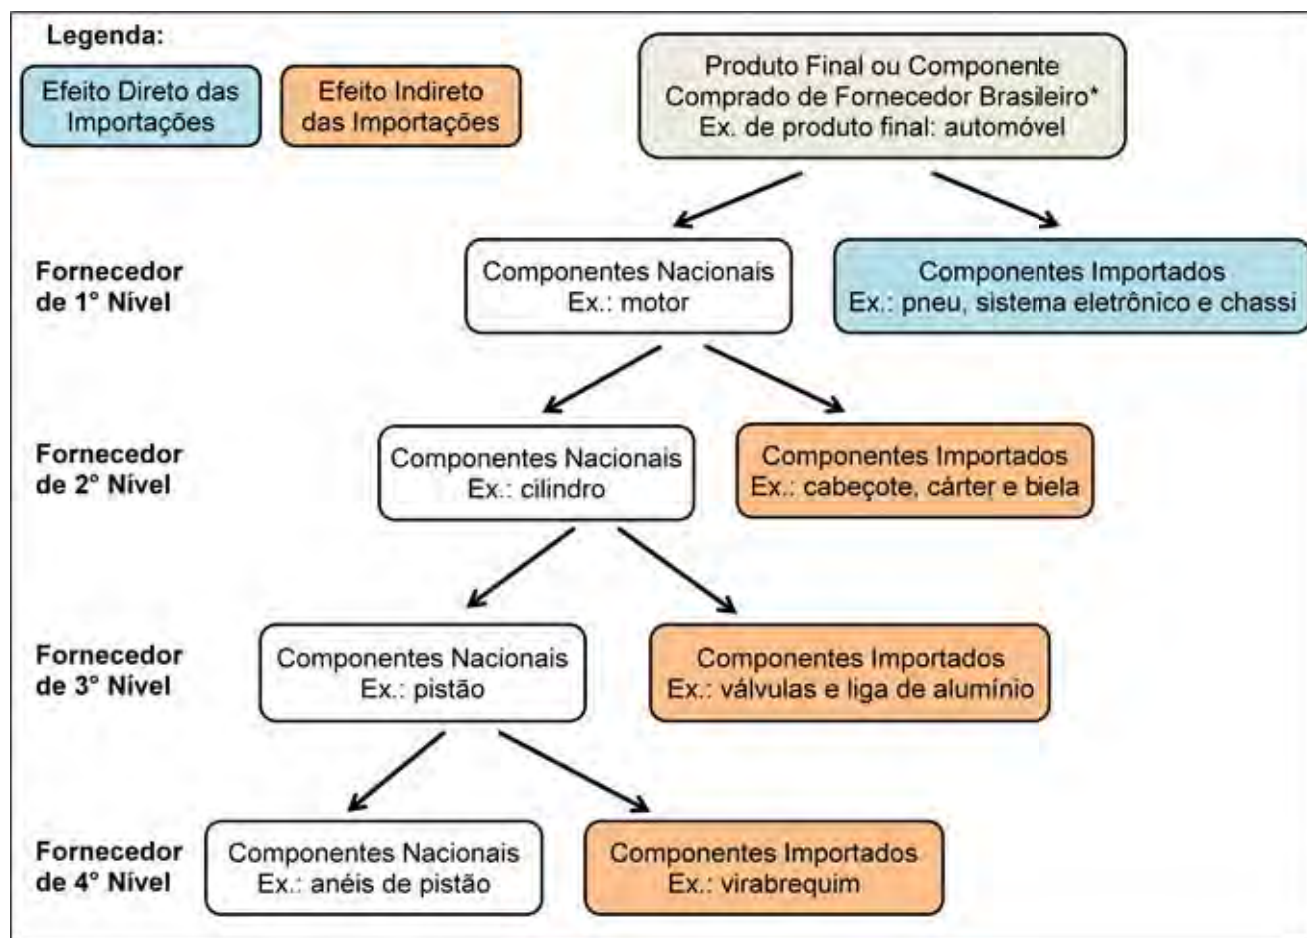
Legenda:

Efeito Direto das Importações

Efeito Indireto das Importações

Produto Final ou Componente Comprado de Fornecedor Brasileiro*
Ex. de produto final: automóvel

Fornecedor de 1° Nível

Componentes Nacionais
Ex.: motor

Componentes Importados
Ex.: pneu, sistema eletrônico e chassi

Fornecedor de 2° Nível

Componentes Nacionais
Ex.: cilindro

Componentes Importados
Ex.: cabeçote, cárter e biela

Fornecedor de 3° Nível

Componentes Nacionais
Ex.: pistão

Componentes Importados
Ex.: válvulas e liga de alumínio

Fornecedor de 4° Nível

Componentes Nacionais
Ex.: anéis de pistão

Componentes Importados
Ex.: virabrequim